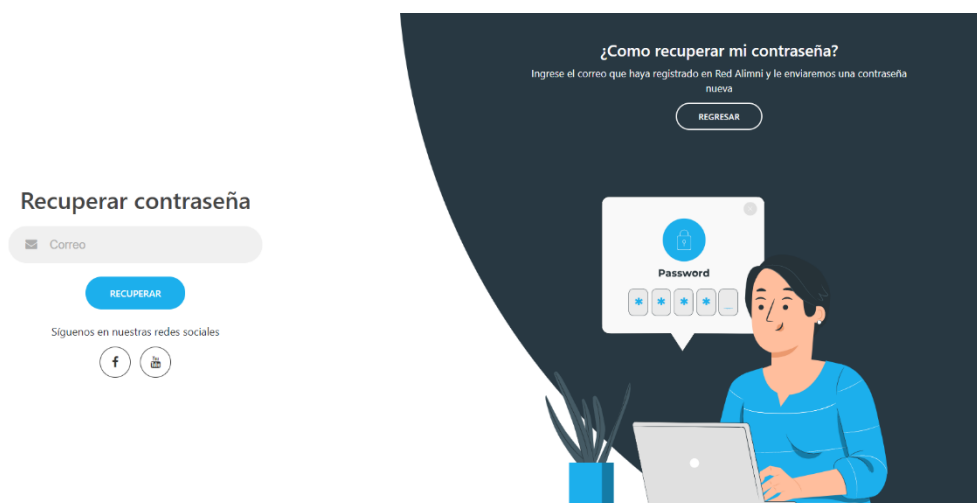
Recuperar contraseña

Correo

RECUPERAR

Síguenos en nuestras redes sociales

f

You Tube

¿Como recuperar mi contraseña?

Ingrese el correo que haya registrado en Red Alimni y le enviaremos una contraseña nueva

REGRESAR

Password

* * * * ...